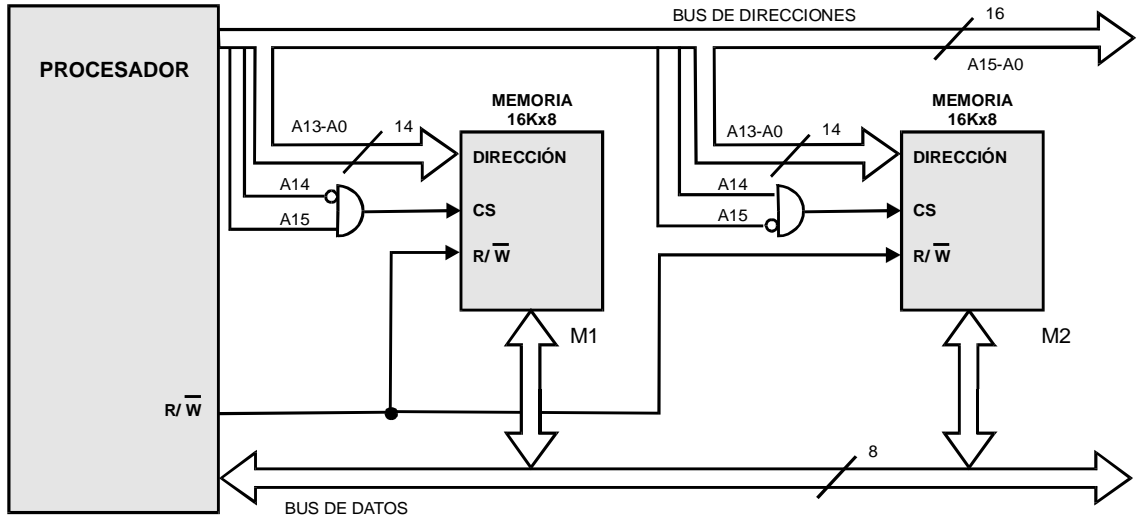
BUS DE DIRECCIONES
16
A15-A0
PROCESADOR
MEMORIA 16Kx8
A13-A0
14
DIRECCIÓN
A14
A15
CS
R/ $\overline{W}$
M1
MEMORIA 16Kx8
A13-A0
14
DIRECCIÓN
A14
A15
CS
R/ $\overline{W}$
M2
R/ $\overline{W}$
8
BUS DE DATOS